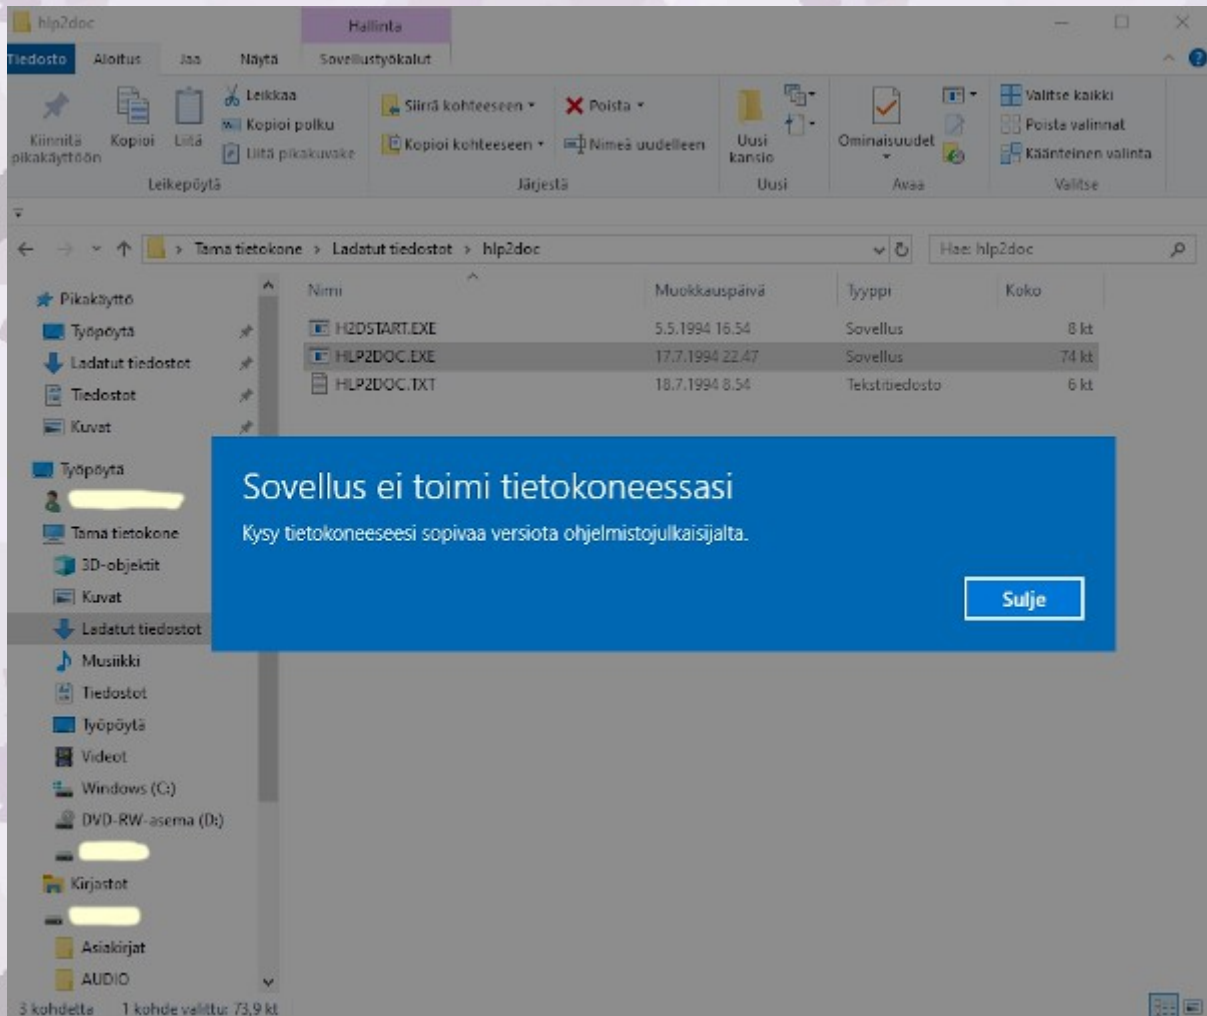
hlp2doc

Hallinta

Tiedosto Aloitus Jaa Näytä Sovellustyökalut

Kiinnitä pikakäyttöön Kopioi Liitä
Leikkaa
Kopioi polku
Liitä pikakuvake
Leikepöytä

Siirrä kohteeseen
Kopioi kohteeseen
Poista
Nimeä uudelleen
Järjestä

Uusi kansio
Uusi

Ominaisuudet
Avaa

Valitse kaikki
Poista valinnat
Käänteinen valinta
Valitse

Tämä tietokone > Ladatut tiedostot > hlp2doc

Hae: hlp2doc

Pikakäyttö
Työpöytä
Ladatut tiedostot
Tiedostot
Kuvat
Työpöytä
Tämä tietokone
3D-objektit
Kuvat
Ladatut tiedostot
Musiikki
Tiedostot
Työpöytä
Videot
Windows (C:)
DVD-RW-asema (D:)
Kirjastot
Asiakirjat
AUDIO

| Nimi | Muokkauspäivä | Tyyppi | Koko |
|---|---|---|---|
| H2DSTART.EXE | 5.5.1994 16.54 | Sovellus | 8 kt |
| HLP2DOC.EXE | 17.7.1994 22.47 | Sovellus | 74 kt |
| HLP2DOC.TXT | 18.7.1994 8.54 | Tekstitiedosto | 6 kt |

Sovellus ei toimi tietokoneessasi

Kysy tietokoneeseesi sopivaa versiota ohjelmistojulkaisijalta.

Sulje

3 kohdetta 1 kohde valittu: 73,9 kt